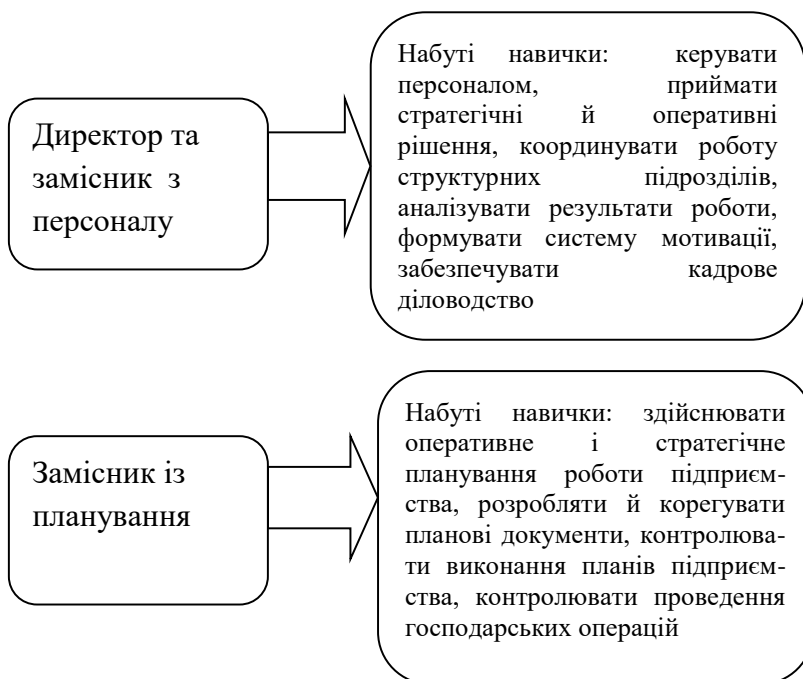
Директор та замісник з персоналу

Набуті навички: керувати персоналом, приймати стратегічні й оперативні рішення, координувати роботу структурних підрозділів, аналізувати результати роботи, формувати систему мотивації, забезпечувати кадрове діловодство

Замісник із планування

Набуті навички: здійснювати оперативне і стратегічне планування роботи підприємства, розробляти й корегувати планові документи, контролювати виконання планів підприємства, контролювати проведення господарських операцій